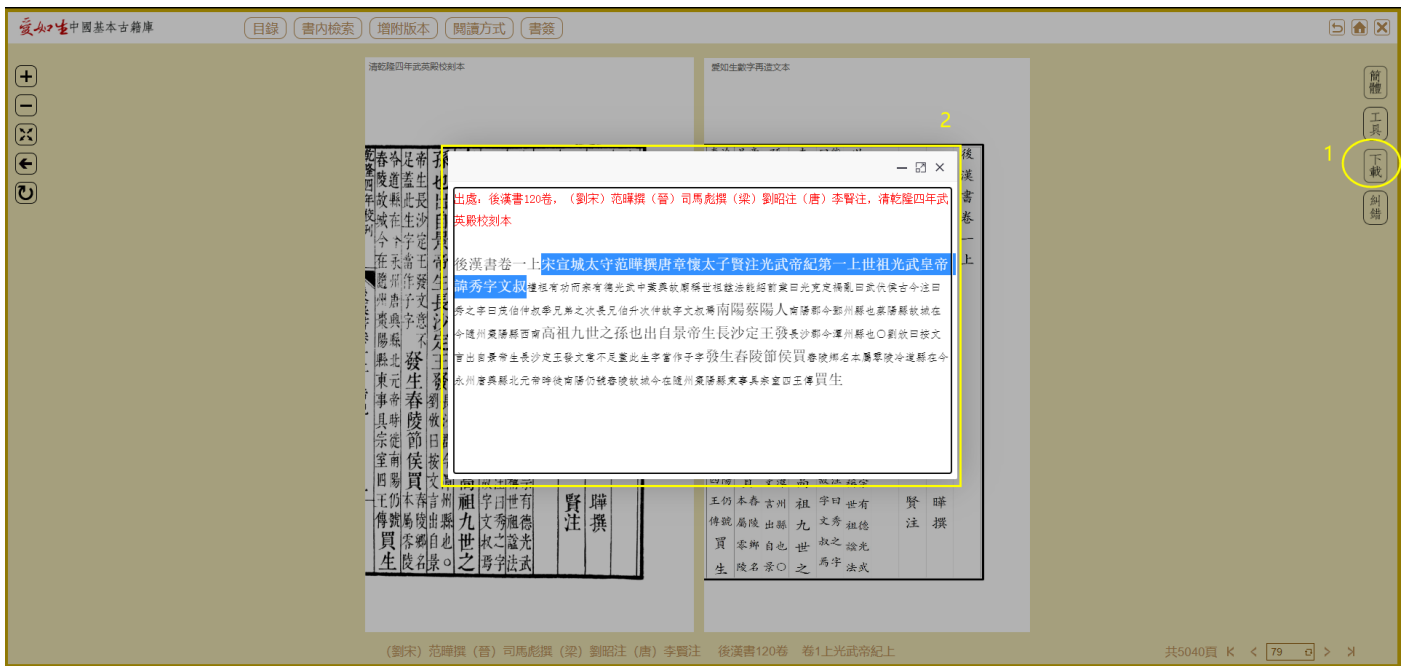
愛如生中國基本古籍庫

目錄 書内檢索 增附版本 閱讀方式 書簽

清乾隆四年武英殿校刻本

愛如生數字再造文本

2

1

簡體
工具
下載
糾錯

出處：後漢書120卷，（劉宋）范曄撰（晉）司馬彪撰（梁）劉昭注（唐）李賢注，清乾隆四年武英殿校刻本

後漢書卷一上宋宣城太守范曄撰唐章懷太子賢注光武帝紀第一上世祖光武皇帝諱秀字文叔禮祖有功而宗有德光武中興故廟稱世祖謚法能紹前業曰光克定禍亂曰武伏侯古今注曰秀之字曰茂伯仲叔季兄弟之次長兄伯升次仲故字文叔焉南陽蔡陽人南陽郡今鄧州縣也蔡陽縣故城在今隨州棗陽縣西南高祖九世之孫也出自景帝生長沙定王發長沙郡今潭州縣也○劉攽曰按文言出自景帝生長沙定王發文意不足蓋此生字當作子字發生春陵節侯買春陵鄉名本屬零陵泠道縣在今永州唐興縣北元帝時徙南陽仍號春陵故城今在隨州棗陽縣東事具宗室四王傳買生

（劉宋）范曄撰（晉）司馬彪撰（梁）劉昭注（唐）李賢注　後漢書120卷　卷1上光武帝紀上

共5040頁　79